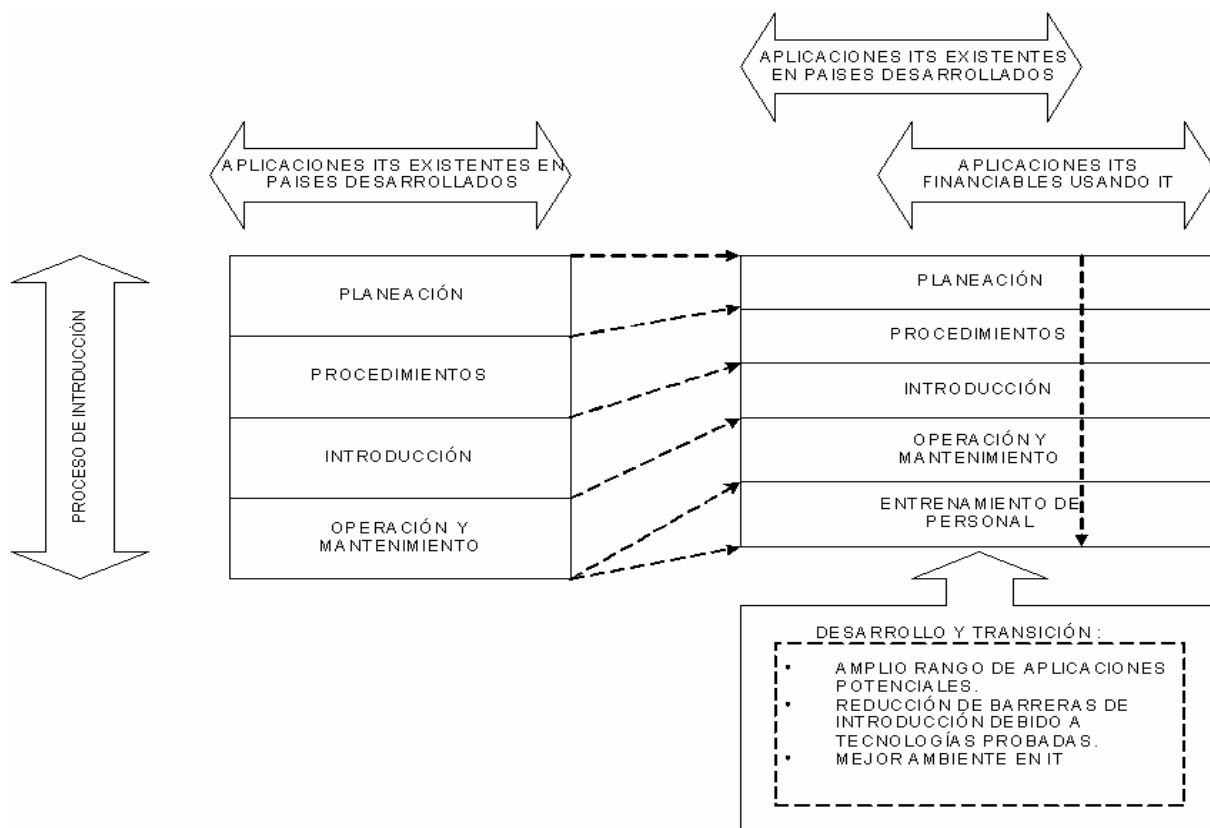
APLICACIONES ITS EXISTENTES EN PAISES DESARROLLADOS

APLICACIONES ITS EXISTENTES EN PAISES DESARROLLADOS

APLICACIONES ITS FINANCIABLES USANDO IT

PROCESO DE INTRDUCCIÓN

PLANEACIÓN

PROCEDIMIENTOS

INTRODUCCIÓN

OPERACIÓN Y MANTENIMIENTO

PLANEACIÓN

PROCEDIMIENTOS

INTRODUCCIÓN

OPERACIÓN Y MANTENIMIENTO

ENTRENAMIENTO DE PERSONAL

DESARROLLO Y TRANSICIÓN:

- AMPLIO RANGO DE APLICACIONES POTENCIALES.
- REDUCCIÓN DE BARRERAS DE INTRODUCCIÓN DEBIDO A TECNOLOGÍAS PROBADAS.
- MEJOR AMBIENTE EN IT